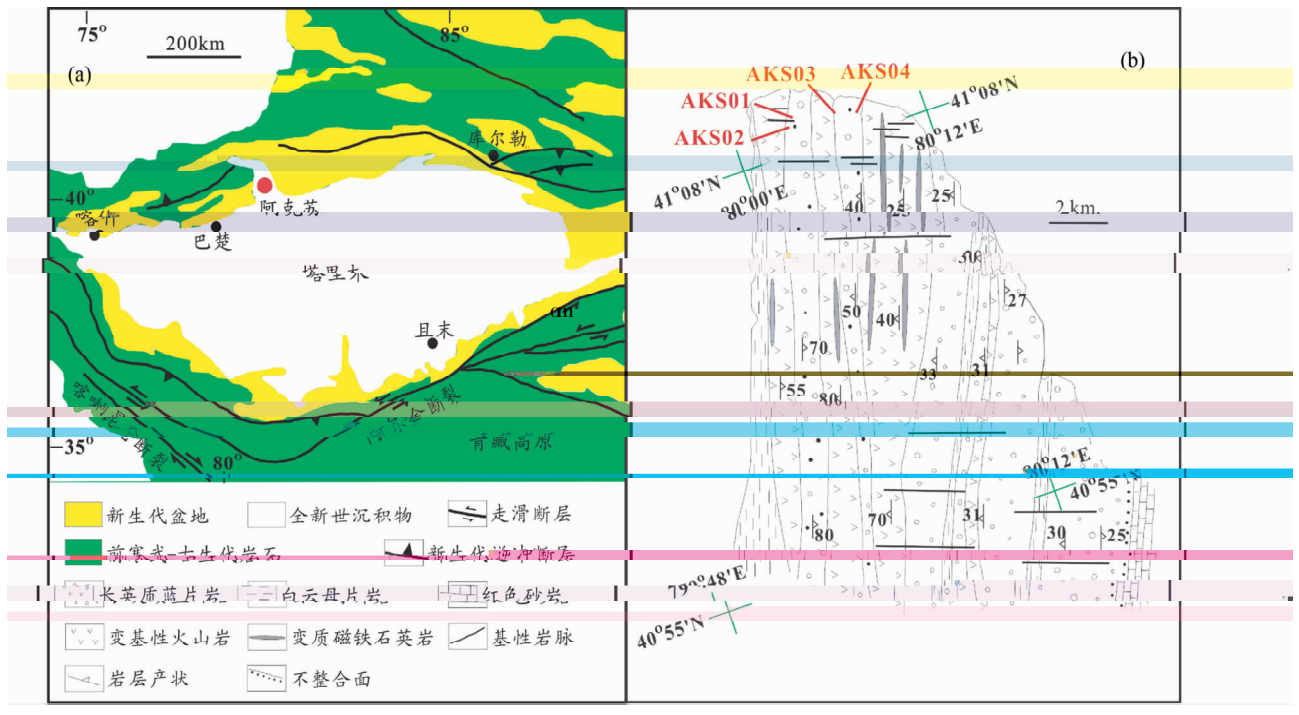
75°
200km
85°
(a)
库尔勒
40°
阿克苏
喀什
巴楚
塔里木
且末
喀喇昆仑断裂
阿尔金断裂
青藏高原
-35°
80°
(b)
AKS03
AKS04
AKS01
AKS02
41°08'N
80°12'E
41°08'N
80°00'E
40
25
25
2 km
50
40
27
70
33
31
55
80
80°12'E
40°55'N
70
31
80
30
25
79°48'E
40°55'N
新生代盆地
全新世沉积物
走滑断层
前寒武-古生代岩石
新生代逆冲断层
长英质蓝片岩
白云母片岩
红色砂岩
变基性火山岩
变质磁铁石英岩
基性岩脉
岩层产状
不整合面